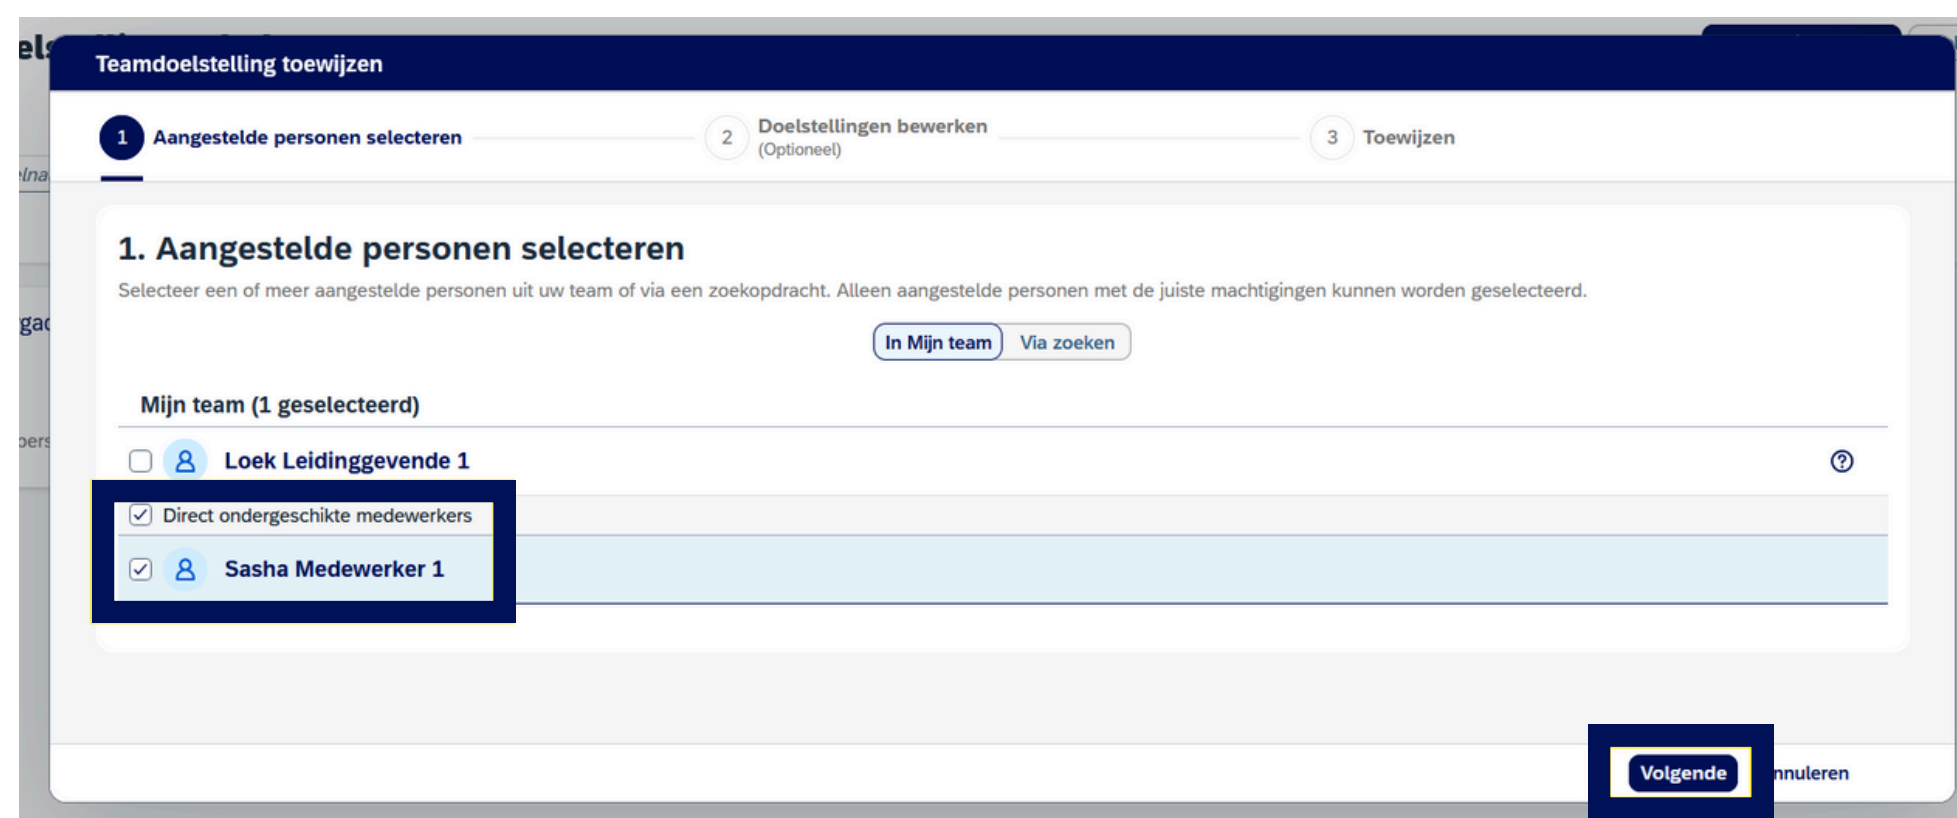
Teamdoelstelling toewijzen

1 Aangestelde personen selecteren

2 Doelstellingen bewerken (Optioneel)

3 Toewijzen

1. Aangestelde personen selecteren

Selecteer een of meer aangestelde personen uit uw team of via een zoekopdracht. Alleen aangestelde personen met de juiste machtigingen kunnen worden geselecteerd.

In Mijn team Via zoeken

Mijn team (1 geselecteerd)

Loek Leidinggevende 1

Direct ondergeschikte medewerkers

Sasha Medewerker 1

Volgende nnuleren